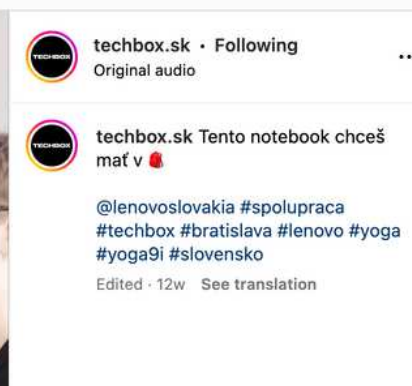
TECHBOX

techbox.sk • Following
Original audio

TECHBOX

techbox.sk Tento notebook chceš mať v 🎒

@lenovoslovakia #spolupraca #techbox #bratislava #lenovo #yoga #yoga9i #slovensko

Edited · 12w See translation